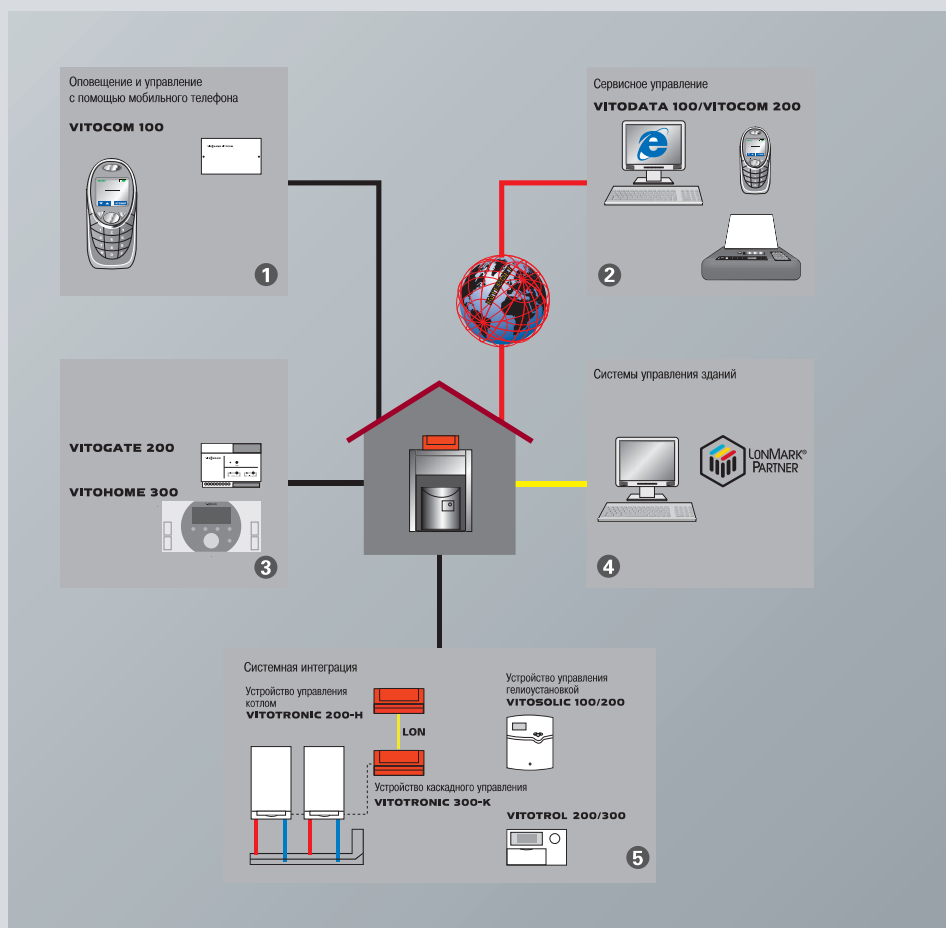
Оповещение и управление с помощью мобильного телефона

VITOCOM 100

1

Сервисное управление

VITODATA 100/VITOCOM 200

2

VITOGATE 200

VITOHOME 300

3

Системы управления зданий

LONMARK® PARTNER

4

Системная интеграция

Устройство управления котлом
VITOTRONIC 200-H

LON

Устройство каскадного управления
VITOTRONIC 300-K

Устройство управления гелиоустановкой
VITOSOLIC 100/200

VITOTROL 200/300

5